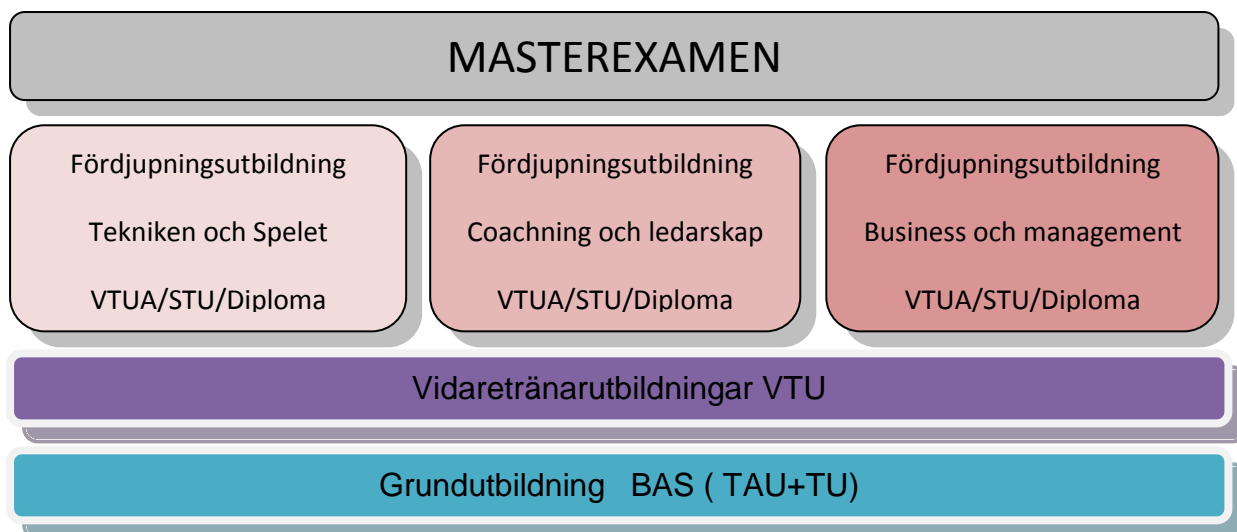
MASTEREXAMEN

Fördjupningsutbildning

Tekniken och Spelet

VTUA/STU/Diploma

Fördjupningsutbildning

Coachning och ledarskap

VTUA/STU/Diploma

Fördjupningsutbildning

Business och management

VTUA/STU/Diploma

Vidaretränarutbildningar VTU

Grundutbildning BAS ( TAU+TU)